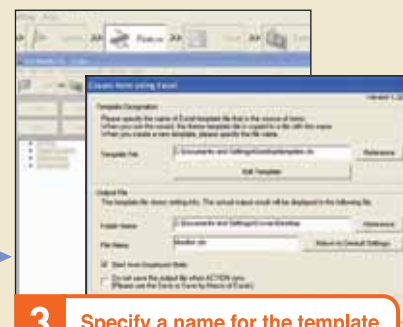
Create items using Excel

Template Designation

Template File

Reference

Edit Template

Output File

Folder Name

Reference

File Name

Return to Default Settings

Start from Displayed State

3

Specify a name for the template